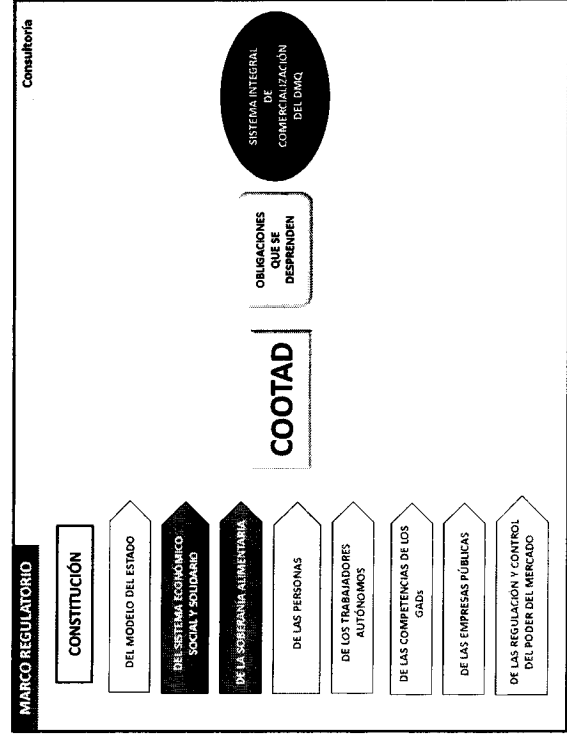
MARCO REGULATORIO

Consultoría

CONSTITUCIÓN

DEL MODELO DEL ESTADO

DEL SISTEMA ECONÓMICO SOCIAL Y SOLIDARIO

DE LA SOBERANÍA ALIMENTARIA

DE LAS PERSONAS

DE LOS TRABAJADORES AUTÓNOMOS

DE LAS COMPETENCIAS DE LOS GADs

DE LAS EMPRESAS PÚBLICAS

DE LAS REGULACIÓN Y CONTROL DEL PODER DEL MERCADO

COOTAD

OBLIGACIONES QUE SE DESPRENDEN

SISTEMA INTEGRAL DE COMERCIALIZACIÓN DEL DMQ